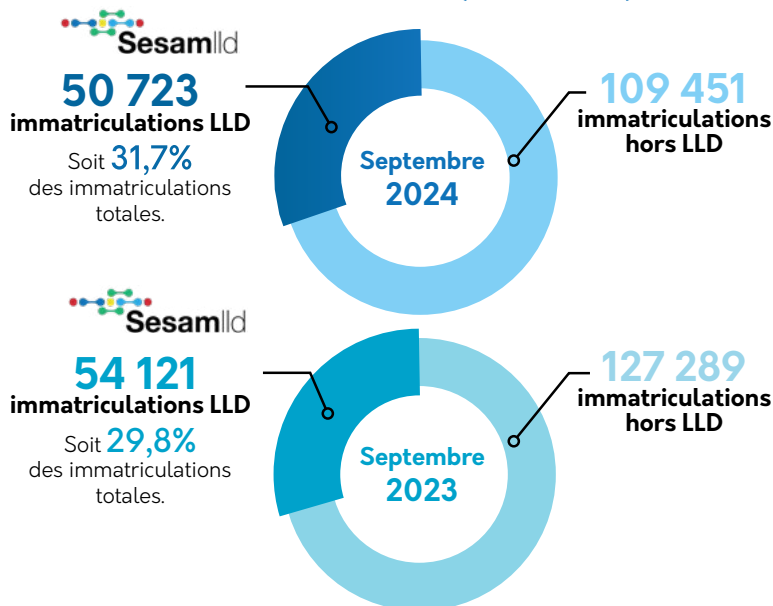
Sesamlld

50 723
immatriculations LLD
Soit 31,7%
des immatriculations totales.

Septembre
2024

109 451
immatriculations hors LLD

Sesamlld

54 121
immatriculations LLD
Soit 29,8%
des immatriculations totales.

Septembre
2023

127 289
immatriculations hors LLD